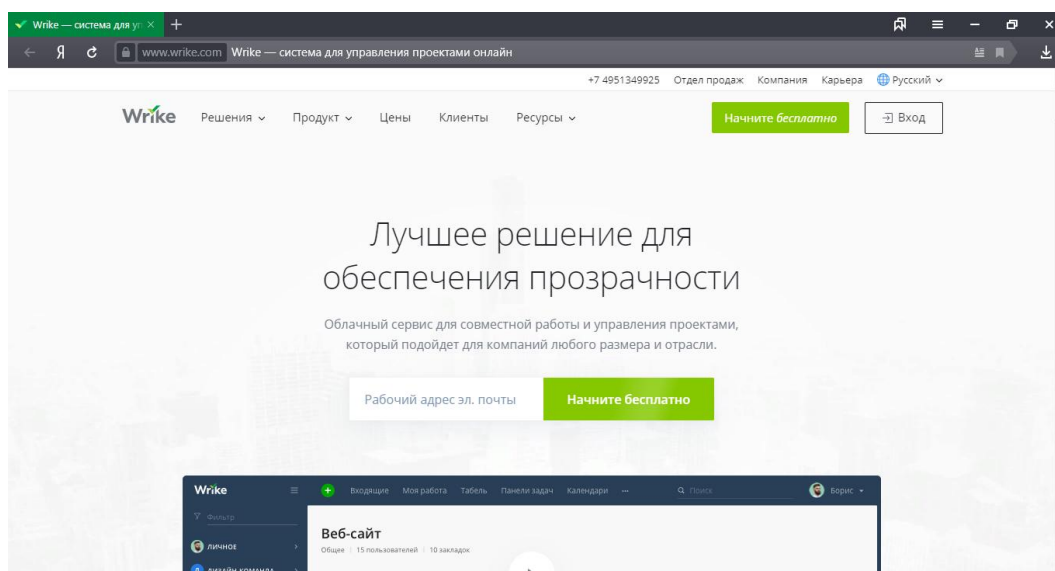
Wrike — система для уп ×
+
Я
www.wrike.com Wrike — система для управления проектами онлайн
+7 4951349925 Отдел продаж Компания Карьера Русский
Wrike Решения Продукт Цены Клиенты Ресурсы
Начните бесплатно
Вход

Лучшее решение для обеспечения прозрачности

Облачный сервис для совместной работы и управления проектами, который подойдет для компаний любого размера и отрасли.

Рабочий адрес эл. почты
Начните бесплатно

Wrike
Входящие Моя работа Табель Панели задач Календари ···
Поиск
Борис
Фильтр
ЛИЧНОЕ
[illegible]
Веб-сайт
Общее | 15 пользователей | 10 закладок